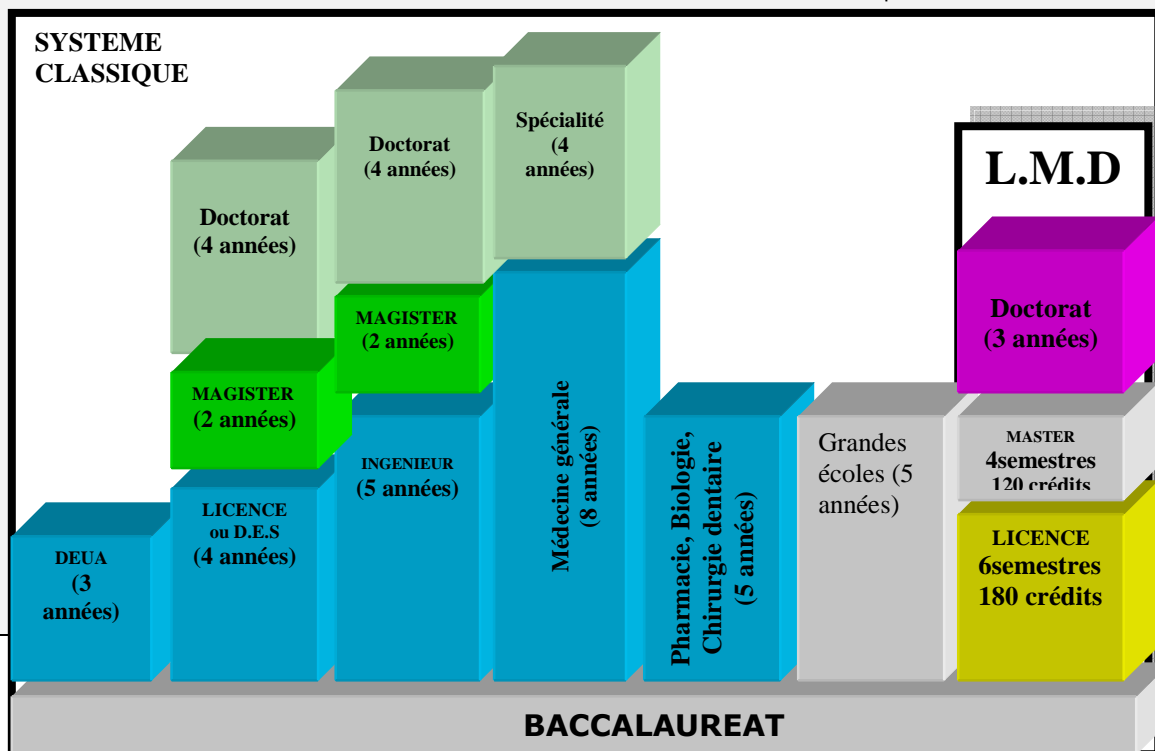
SYSTEME CLASSIQUE

Doctorat (4 années)

Doctorat (4 années)

Spécialité (4 années)

L.M.D

MAGISTER (2 années)

MAGISTER (2 années)

Doctorat (3 années)

Médecine générale (8 années)

INGENIEUR (5 années)

Pharmacie, Biologie, Chirurgie dentaire (5 années)

Grandes écoles (5 années)

MASTER 4semestres 120 crédits

LICENCE ou D.E.S (4 années)

DEUA (3 années)

LICENCE 6semestres 180 crédits

BACCALAUREAT